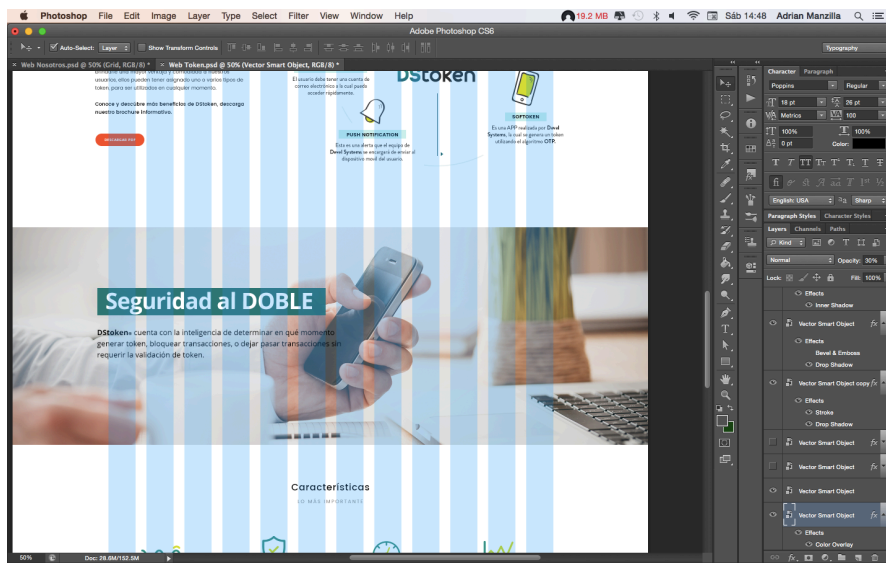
Photoshop File Edit Image Layer Type Select Filter View Window Help
19.2 MB Sáb 14:48 Adrian Manzilla
Adobe Photoshop CS6
Auto-Select: Layer Show Transform Controls
Typography
Web Nosotros.psd @ 50% (Grid, RGB/8) * Web Token.psd @ 50% (Vector Smart Object, RGB/8) *
usuarios, ellos pueden tener asignado uno a varios tipos de token, para ser utilizados en cualquier momento.
Conoce y descubre más beneficios de DStoken, descarga nuestro brochure informativo.
DESCARGAR PDF
El usuario debe tener una cuenta de correo electrónico a la cual pueda acceder rápidamente.
DStoken
PUSH NOTIFICATION
Esta es una alerta que el equipo de Devel Systems se encargará de enviar al dispositivo móvil del usuario.
SOFTOKEN
Es una APP realizada por Devel Systems, la cual se genera un token utilizando el algoritmo OTP.
Seguridad al DOBLE
DStoken® cuenta con la inteligencia de determinar en qué momento generar token, bloquear transacciones, o dejar pasar transacciones sin requerir la validación de token.
Características
LO MÁS IMPORTANTE
50% Doc: 28.6M/152.5M
Character Paragraph
Poppins Regular
18 pt 26 pt
Metrics 100
100% 100%
0 pt Color:
English: USA Sharp
Paragraph Styles Character Styles
Layers Channels Paths
Kind
Normal Opacity: 30%
Lock: Fill: 100%
Effects
Inner Shadow
Vector Smart Object
Effects
Bevel & Emboss
Drop Shadow
Vector Smart Object copy
Effects
Stroke
Drop Shadow
Vector Smart Object
Vector Smart Object
Vector Smart Object
Vector Smart Object
Effects
Color Overlay